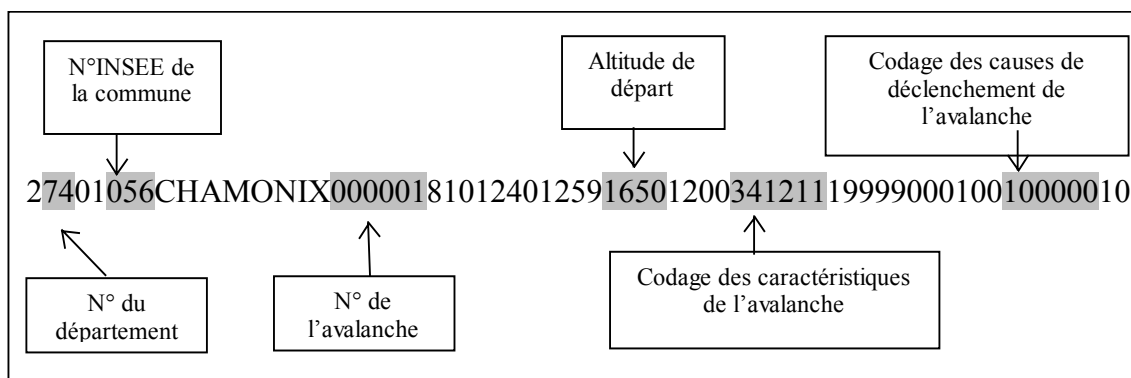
N°INSEE de la commune

Altitude de départ

Codage des causes de déclenchement de l'avalanche

27401056CHAMONIX000001810124012591650120034121119999000100100000010

N° du département

N° de l'avalanche

Codage des caractéristiques de l'avalanche